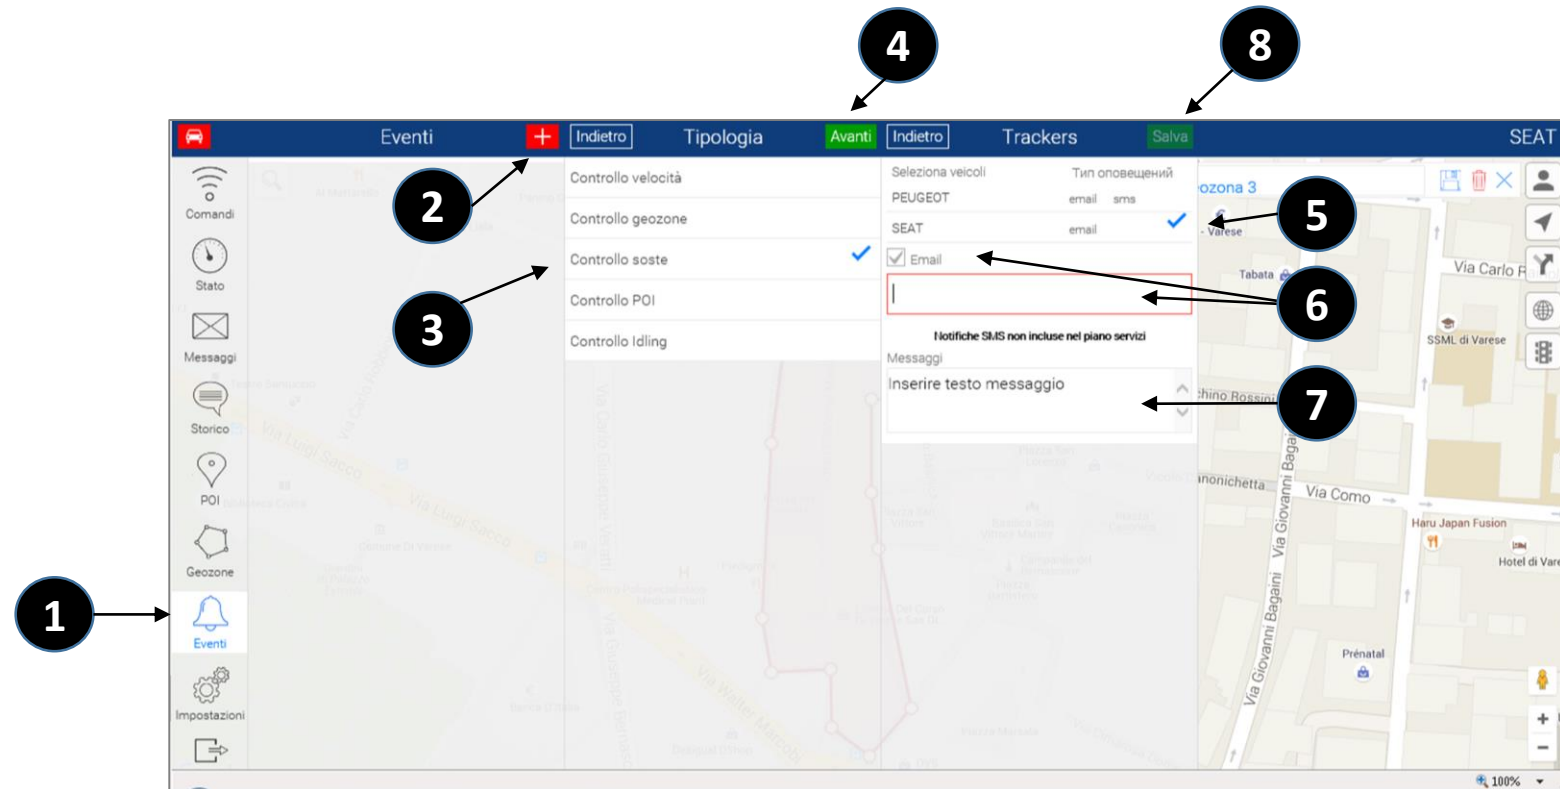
4
8
Eventi
+
Indietro
Tipologia
Avanti
Indietro
Trackers
Salva
SEAT
Comandi
Stato
Messaggi
Storico
POI
Geozone
Eventi
Impostazioni
2
3
1
Controllo velocità
Controllo geozone
Controllo soste
Controllo POI
Controllo Idling
Seleziona veicoli
Тип оповещений
PEUGEOT
email sms
SEAT
email
Email
Notifiche SMS non incluse nel piano servizi
Messaggi
Inserire testo messaggio
5
6
7
ozona 3
Varese
Tabata
Via Carlo F
SSML di Varese
chino Rossini
nonichetta
Via Como
Via Giovanni Bagaini
Via Giovanni Bagaini
Haru Japan Fusion
Hotel di Vare
Prénatal
Via Luigi Sacco
Via Luigi Sacco
Via Walter Marcobi
100%